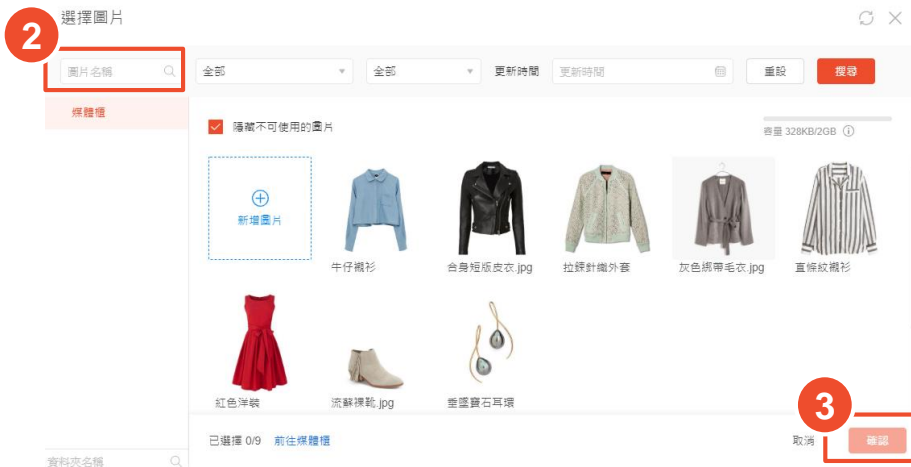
選擇圖片

2

圖片名稱

全部

全部

更新時間

更新時間

重設

搜尋

媒體櫃

隱藏不可使用的圖片

容量 328KB/2GB

新增圖片

牛仔襯衫

合身短版皮衣.jpg

拉鍊針織外套

灰色綁帶毛衣.jpg

直條紋襯衫

紅色洋裝

流蘇裸靴.jpg

垂墜寶石耳環

已選擇 0/9

前往媒體櫃

資料夾名稱

取消

3

確認